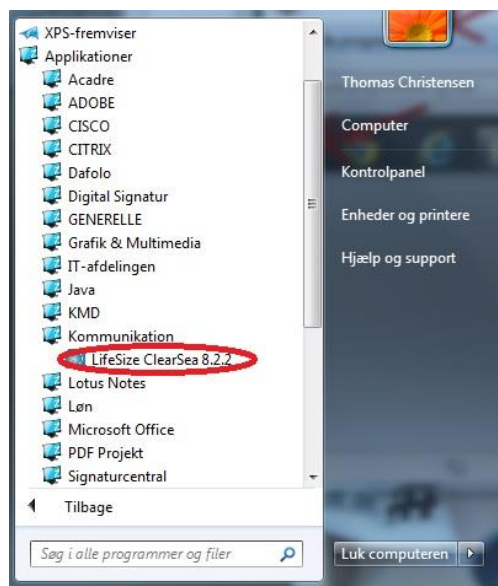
XPS-fremviser
Applikationer
Acadre
ADOBE
CISCO
CITRIX
Dafolo
Digital Signatur
GENERELLE
Grafik & Multimedia
IT-afdelingen
Java
KMD
Kommunikation
LifeSize ClearSea 8.2.2
Lotus Notes
Løn
Microsoft Office
PDF Projekt
Signaturcentral
Tilbage
Søg i alle programmer og filer

Thomas Christensen
Computer
Kontrolpanel
Enheder og printere
Hjælp og support
Luk computeren